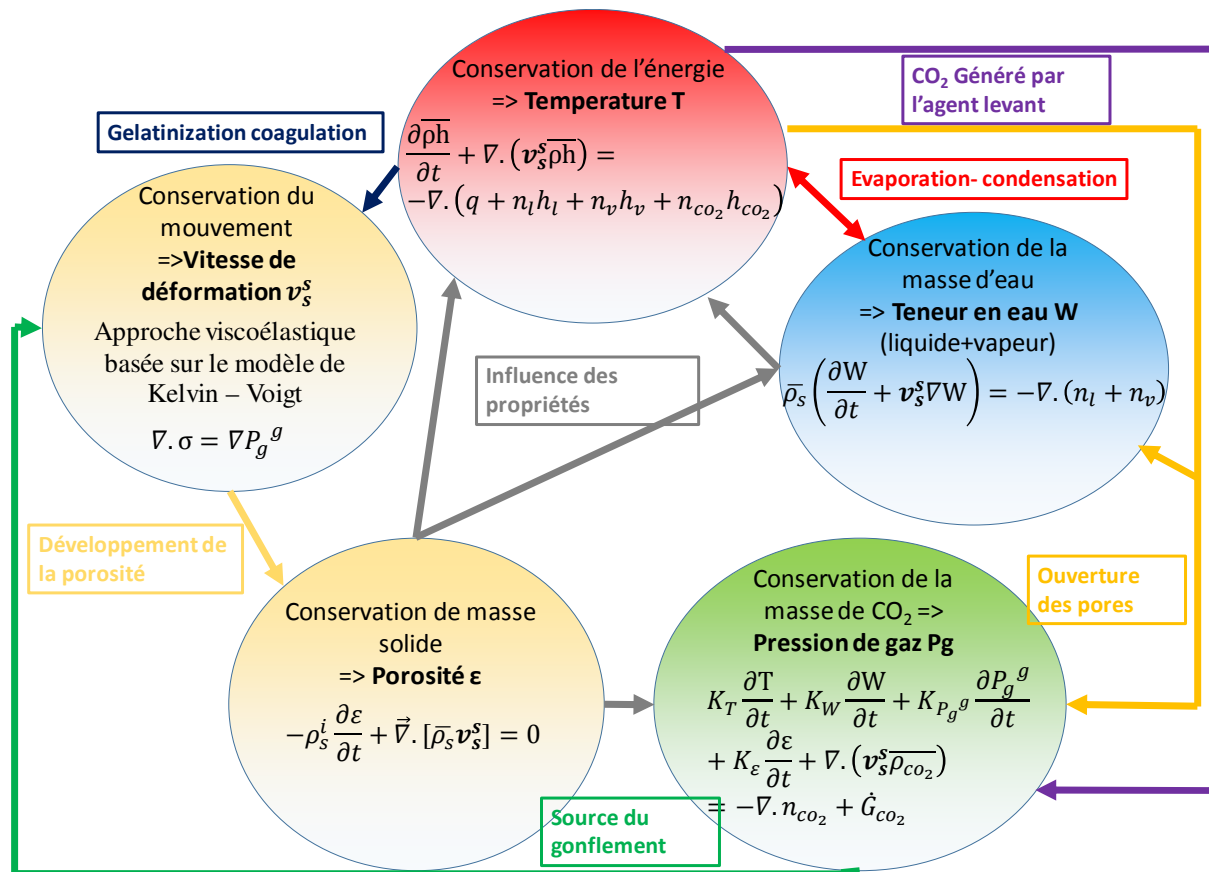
Conservation de l'énergie
=> **Temperature T**
$\frac{\partial\overline{\rho h}}{\partial t} + \nabla.(\boldsymbol{v_s^s}\overline{\rho h}) = -\nabla.(q + n_l h_l + n_v h_v + n_{co_2} h_{co_2})$

CO₂ Généré par l'agent levant

Gelatinization coagulation

Evaporation- condensation

Conservation du mouvement
=>**Vitesse de déformation $v_s^s$**
Approche viscoélastique basée sur le modèle de Kelvin – Voigt
$\nabla.\sigma = \nabla {P_g}^g$

Conservation de la masse d'eau
=> **Teneur en eau W**
(liquide+vapeur)
$\overline{\rho_s}\left(\frac{\partial W}{\partial t} + \boldsymbol{v_s^s}\nabla W\right) = -\nabla.(n_l + n_v)$

Influence des propriétés

Développement de la porosité

Conservation de masse solide
=> **Porosité ε**
$-\rho_s^i\frac{\partial \varepsilon}{\partial t} + \vec{\nabla}.[\overline{\rho_s}\boldsymbol{v_s^s}] = 0$

Conservation de la masse de CO₂ =>
**Pression de gaz Pg**
$K_T\frac{\partial T}{\partial t} + K_W\frac{\partial W}{\partial t} + K_{{P_g}^g}\frac{\partial {P_g}^g}{\partial t} + K_\varepsilon\frac{\partial \varepsilon}{\partial t} + \nabla.(\boldsymbol{v_s^s}\overline{\rho_{co_2}}) = -\nabla.n_{co_2} + \dot{G}_{co_2}$

Ouverture des pores

Source du gonflement